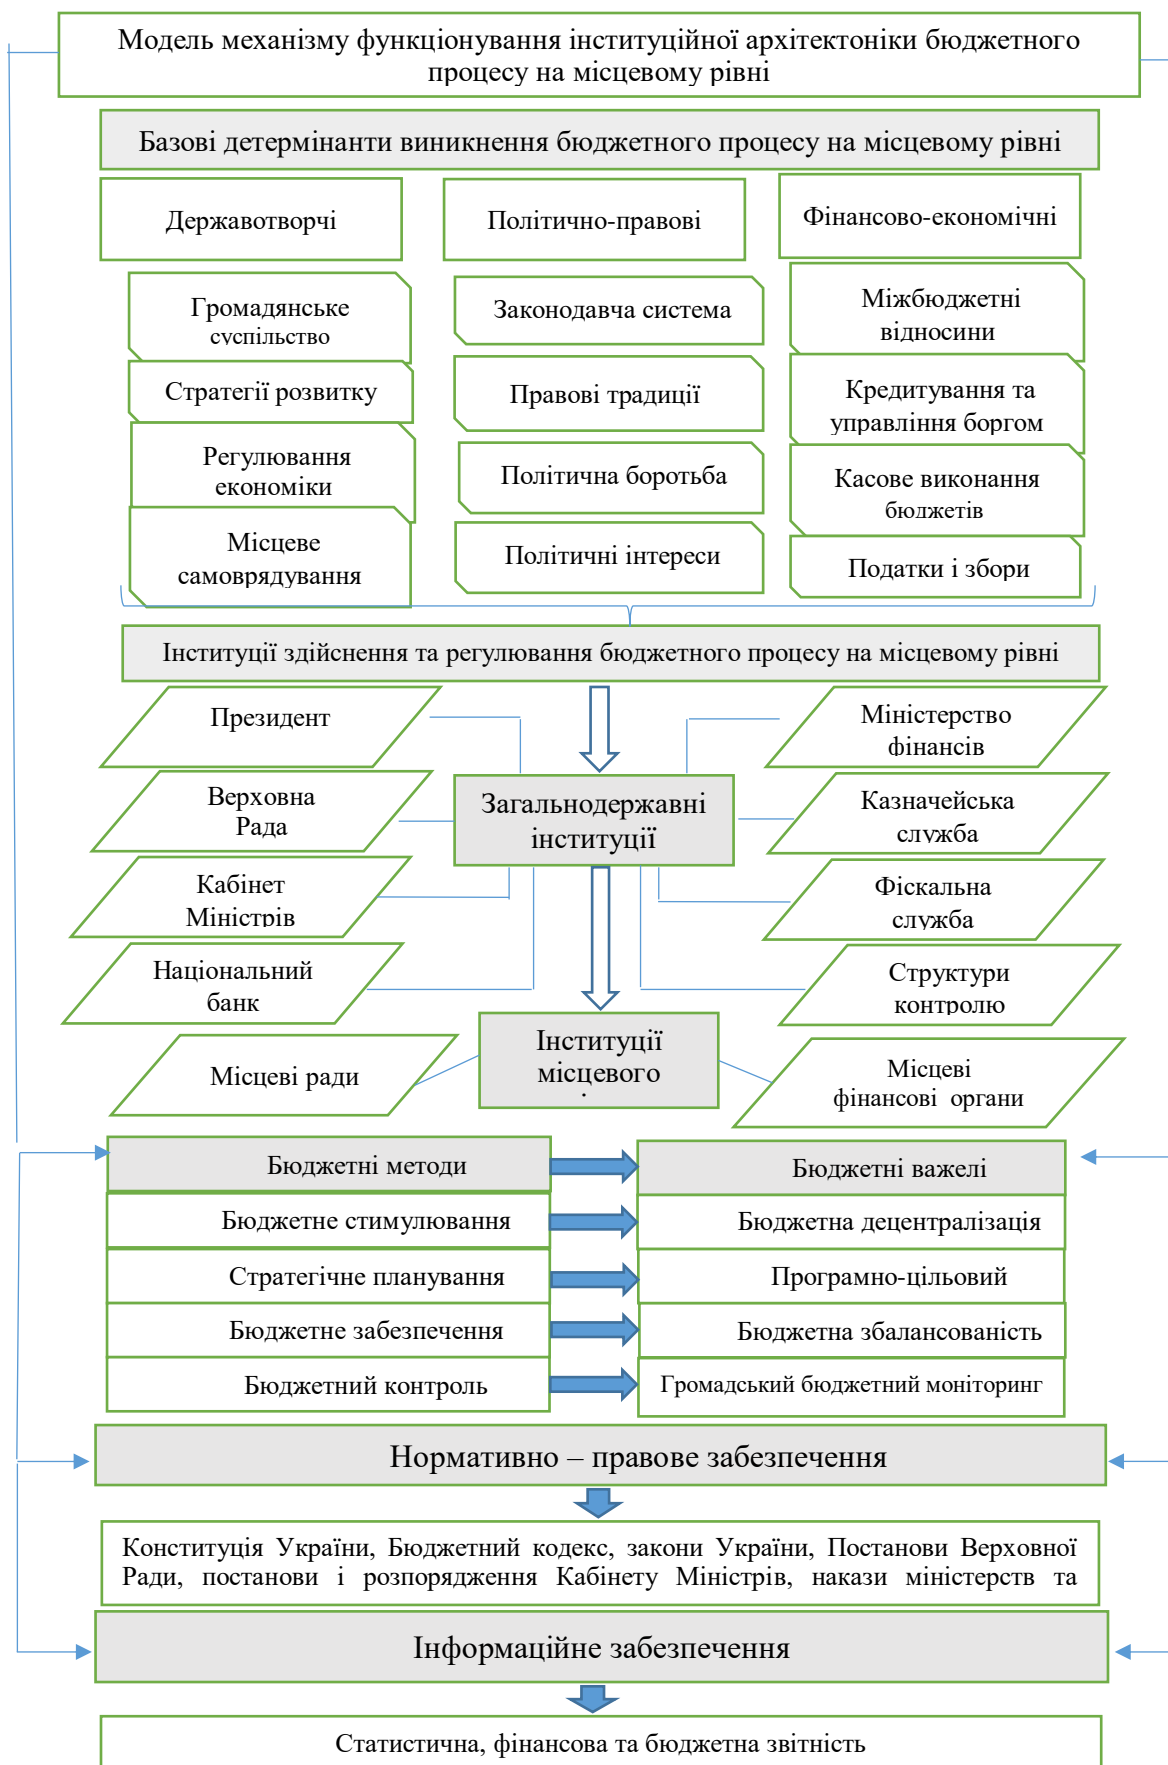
Модель механізму функціонування інституційної архітектоніки бюджетного процесу на місцевому рівні

Базові детермінанти виникнення бюджетного процесу на місцевому рівні

Державотворчі

Політично-правові

Фінансово-економічні

Громадянське суспільство

Стратегії розвитку

Регулювання економіки

Місцеве самоврядування

Законодавча система

Правові традиції

Політична боротьба

Політичні інтереси

Міжбюджетні відносини

Кредитування та управління боргом

Касове виконання бюджетів

Податки і збори

Інституції здійснення та регулювання бюджетного процесу на місцевому рівні

Президент

Верховна Рада

Кабінет Міністрів

Національний банк

Місцеві ради

Загальнодержавні інституції

Інституції місцевого

Міністерство фінансів

Казначейська служба

Фіскальна служба

Структури контролю

Місцеві фінансові органи

Бюджетні методи

Бюджетне стимулювання

Стратегічне планування

Бюджетне забезпечення

Бюджетний контроль

Бюджетні важелі

Бюджетна децентралізація

Програмно-цільовий

Бюджетна збалансованість

Громадський бюджетний моніторинг

Нормативно – правове забезпечення

Конституція України, Бюджетний кодекс, закони України, Постанови Верховної Ради, постанови і розпорядження Кабінету Міністрів, накази міністерств та

Інформаційне забезпечення

Статистична, фінансова та бюджетна звітність